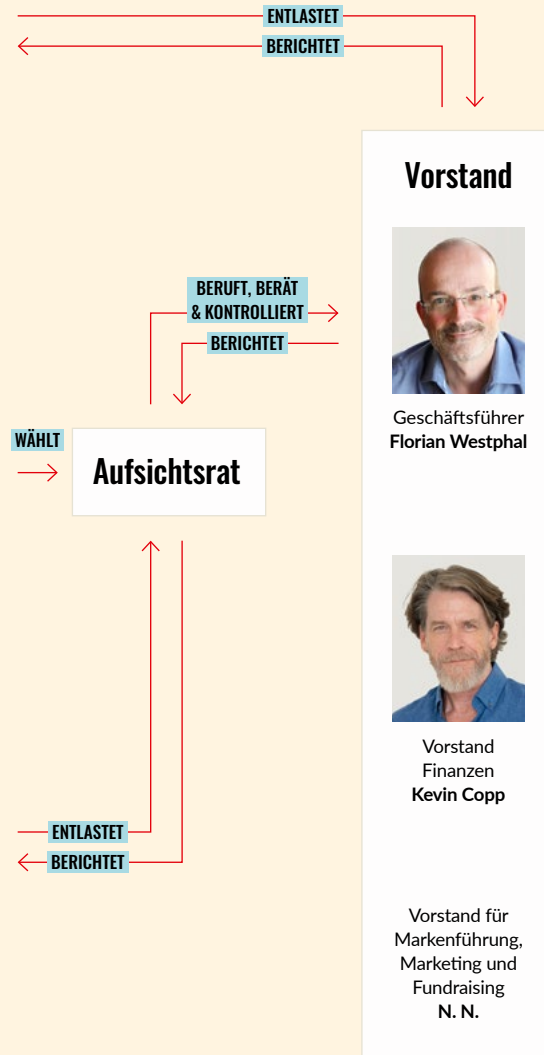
ENTLASTET

BERICHTET

Vorstand

BERUFT, BERÄT & KONTROLLIERT

BERICHTET

Geschäftsführer
**Florian Westphal**

WÄHLT

Aufsichtsrat

Vorstand Finanzen
**Kevin Copp**

ENTLASTET

BERICHTET

Vorstand für Markenführung, Marketing und Fundraising
**N. N.**